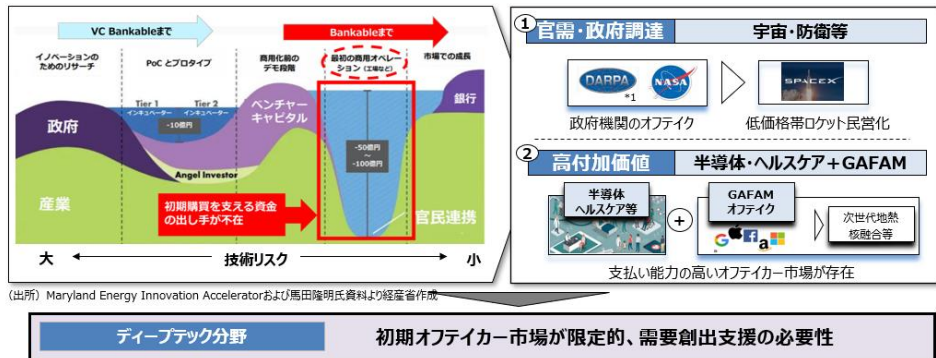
VC Bankableまで

Bankableまで

イノベーションのためのリサーチ

PoC とプロトタイプ

商用化前のデモ段階

最初の商用オペレーション（工場など）

市場での成長

Tier 1 インキュベーター

Tier 2 インキュベーター

~10億円

ベンチャーキャピタル

銀行

政府

-50億円 ~ -100億円

Angel Investor

産業

初期購買を支える資金の出し手が不在

官民連携

大

技術リスク

小

(出所) Maryland Energy Innovation Acceleratorおよび馬田隆明氏資料より経産省作成

①

官需・政府調達

宇宙・防衛等

DARPA

NASA

*1

SPACEX

政府機関のオフテイク

低価格帯ロケット民営化

②

高付加価値

半導体・ヘルスケア＋GAFAM

半導体ヘルスケア等

＋

GAFAMオフテイク

次世代地熱核融合等

支払い能力の高いオフテイカー市場が存在

ディープテック分野

初期オフテイカー市場が限定的、需要創出支援の必要性